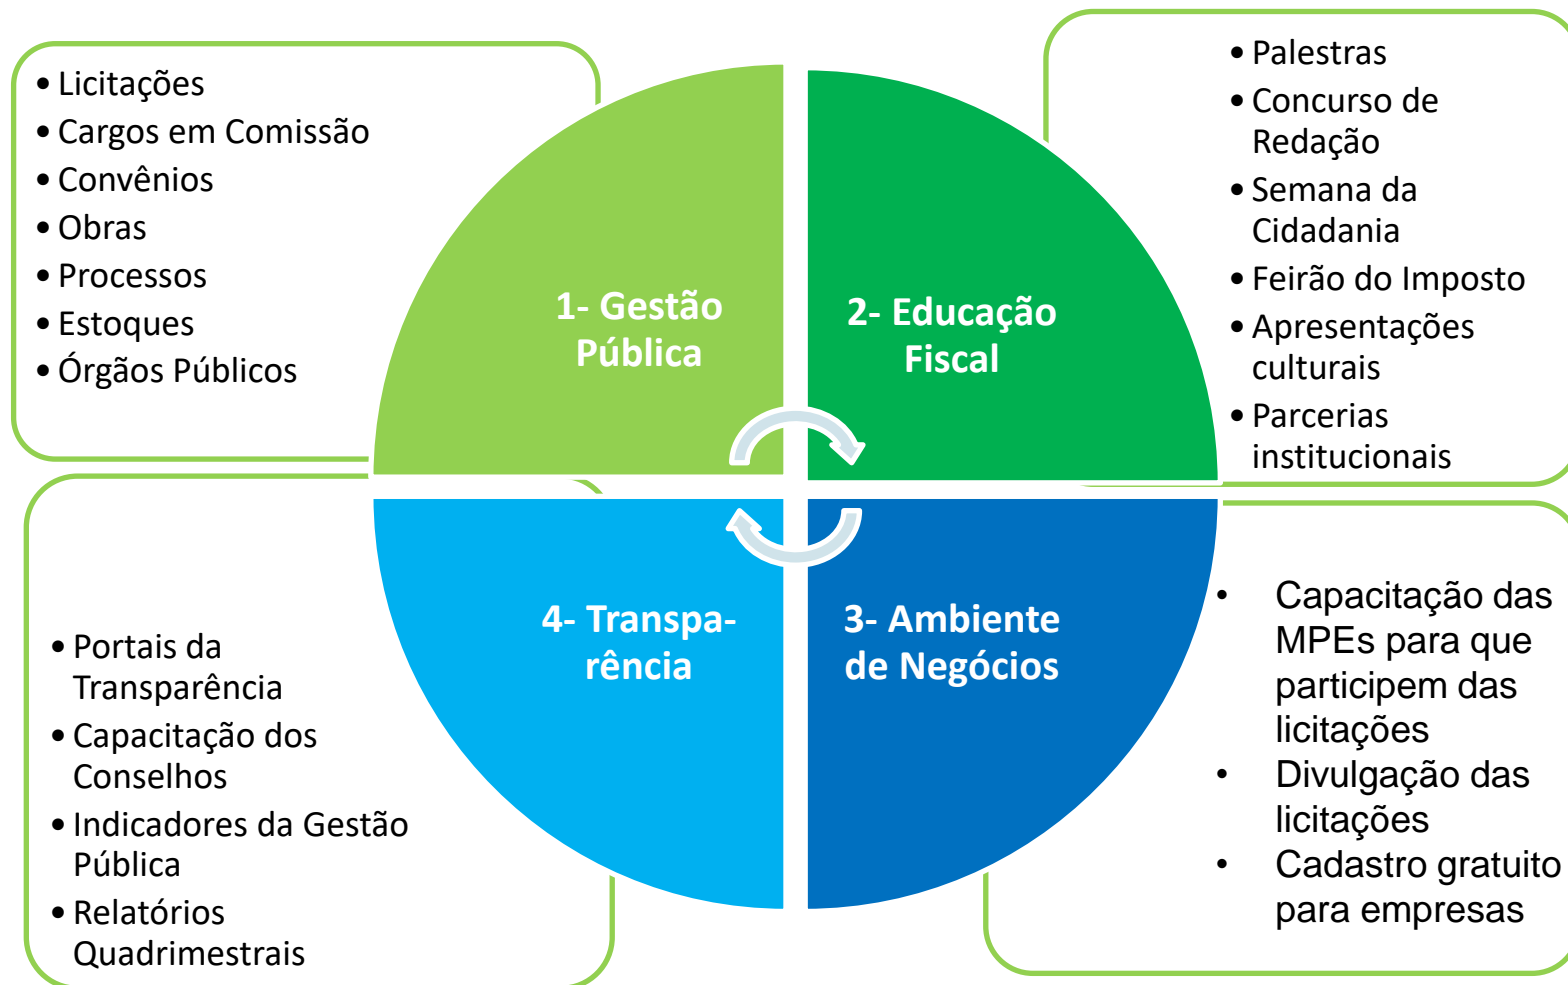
• Licitações
• Cargos em Comissão
• Convênios
• Obras
• Processos
• Estoques
• Órgãos Públicos

1- Gestão Pública

2- Educação Fiscal

• Palestras
• Concurso de Redação
• Semana da Cidadania
• Feirão do Imposto
• Apresentações culturais
• Parcerias institucionais

• Portais da Transparência
• Capacitação dos Conselhos
• Indicadores da Gestão Pública
• Relatórios Quadrimestrais

4- Transparência

3- Ambiente de Negócios

• Capacitação das MPEs para que participem das licitações
• Divulgação das licitações
• Cadastro gratuito para empresas